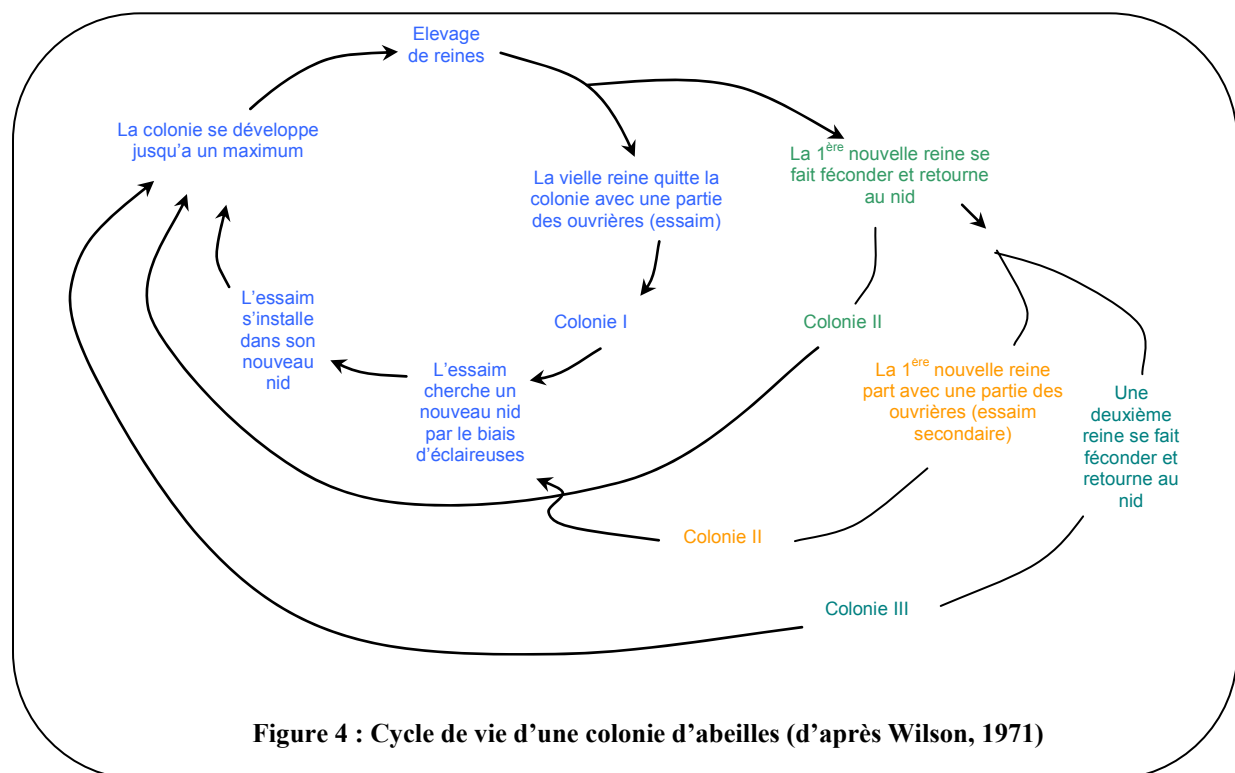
Elevage de reines

La colonie se développe jusqu'a un maximum

La vielle reine quitte la colonie avec une partie des ouvrières (essaim)

La 1$^{ère}$ nouvelle reine se fait féconder et retourne au nid

Colonie I

Colonie II

L'essaim s'installe dans son nouveau nid

L'essaim cherche un nouveau nid par le biais d'éclaireuses

La 1$^{ère}$ nouvelle reine part avec une partie des ouvrières (essaim secondaire)

Une deuxième reine se fait féconder et retourne au nid

Colonie II

Colonie III

Figure 4 : Cycle de vie d'une colonie d'abeilles (d'après Wilson, 1971)